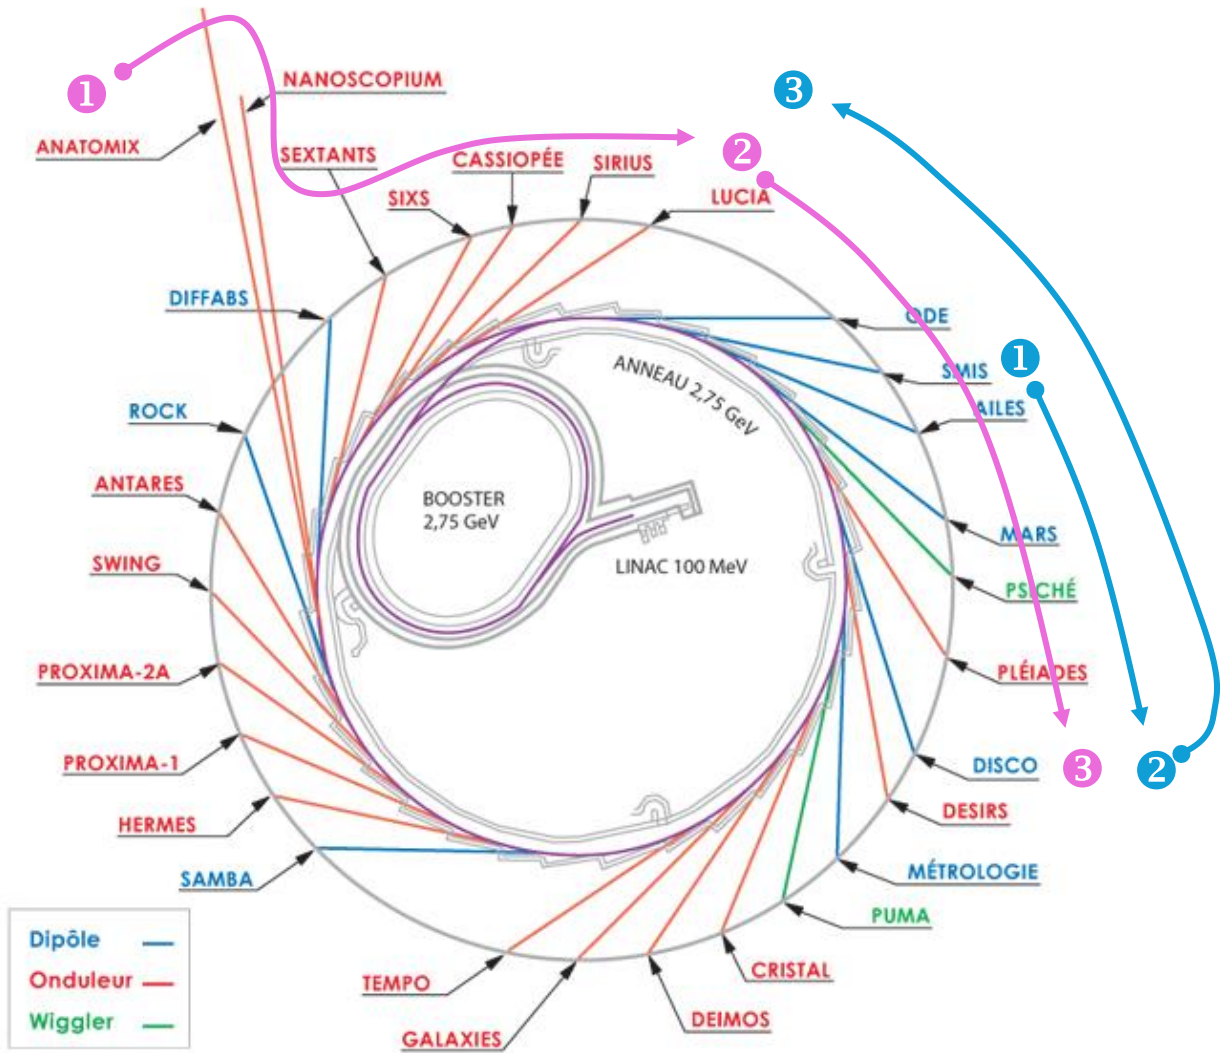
1
NANOSCOPIUM
ANATOMIX
SEXTANTS
CASSIOPÉE
SIRIUS
2
3
SIXS
LUCIA
DIFFABS
ODE
1
SMIS
AILES
ROCK
ANNEAU 2,75 GeV
ANTARES
BOOSTER 2,75 GeV
LINAC 100 MeV
MARS
SWING
PSICHÉ
PROXIMA-2A
PLÉIADES
PROXIMA-1
DISCO
3
2
HERMES
DESIRS
SAMBA
MÉTROLOGIE
PUMA
Dipôle
Onduleur
Wiggler
TEMPO
CRISTAL
DEIMOS
GALAXIES